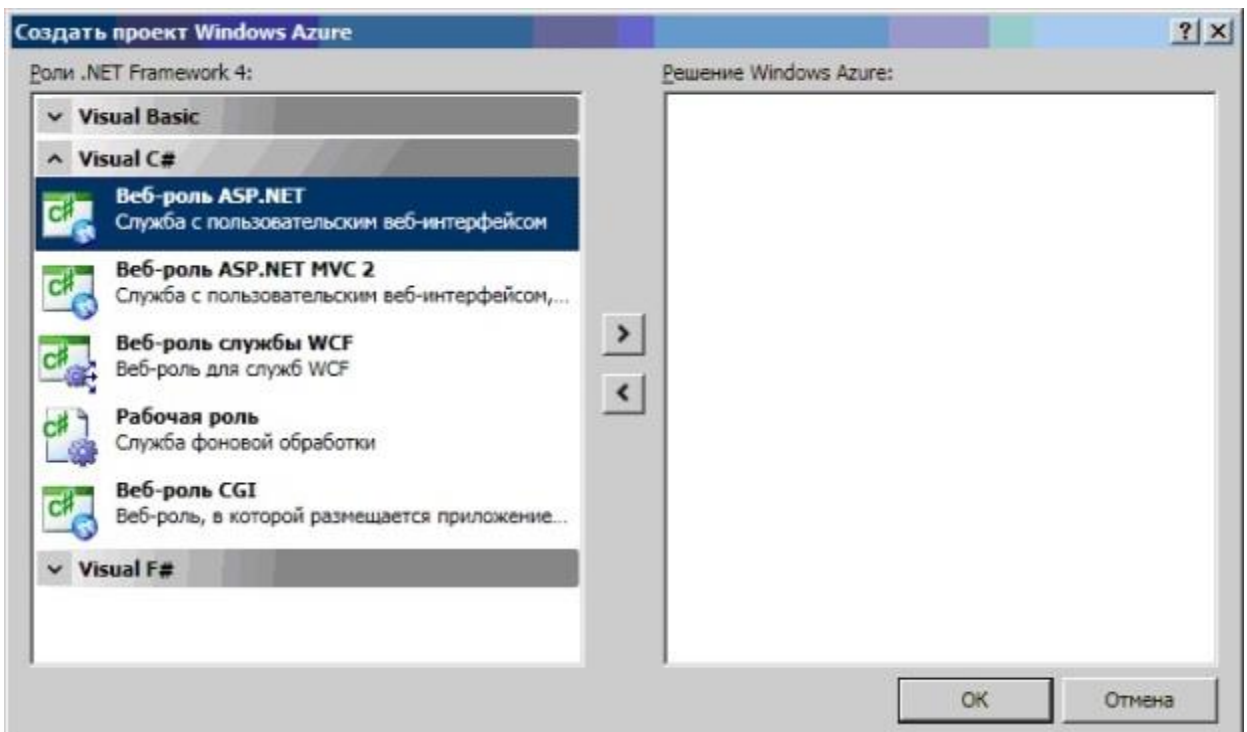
Создать проект Windows Azure

?
×

Роли .NET Framework 4:

Visual Basic

Visual C#

Веб-роль ASP.NET
Служба с пользовательским веб-интерфейсом

Веб-роль ASP.NET MVC 2
Служба с пользовательским веб-интерфейсом,...

Веб-роль службы WCF
Веб-роль для служб WCF

Рабочая роль
Служба фоновой обработки

Веб-роль CGI
Веб-роль, в которой размещается приложение...

Visual F#

Решение Windows Azure:

>
<

OK
Отмена